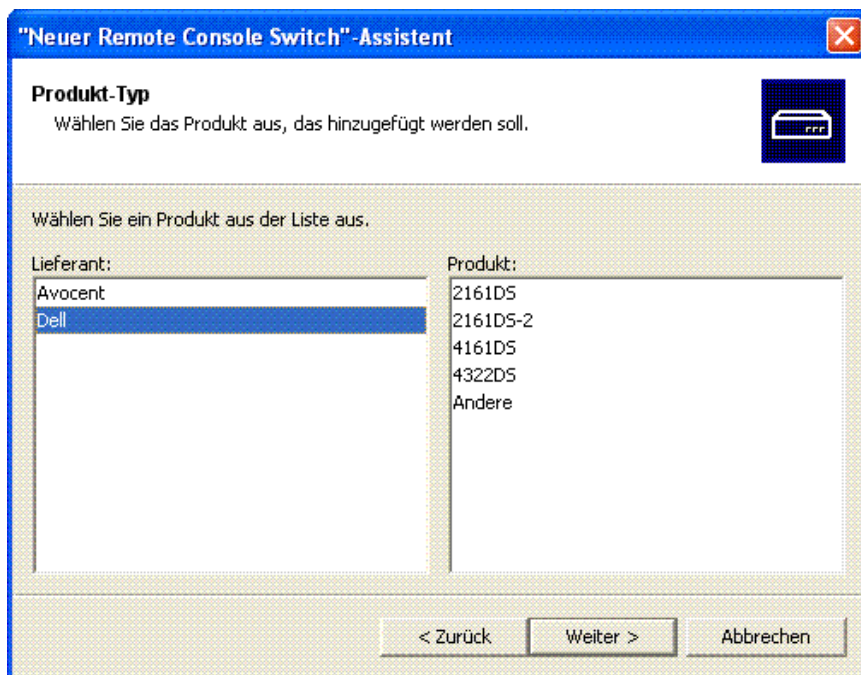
"Neuer Remote Console Switch"-Assistent

Produkt-Typ
Wählen Sie das Produkt aus, das hinzugefügt werden soll.

Wählen Sie ein Produkt aus der Liste aus.

Lieferant:
Avocent
Dell

Produkt:
2161DS
2161DS-2
4161DS
4322DS
Andere

< Zurück
Weiter >
Abbrechen